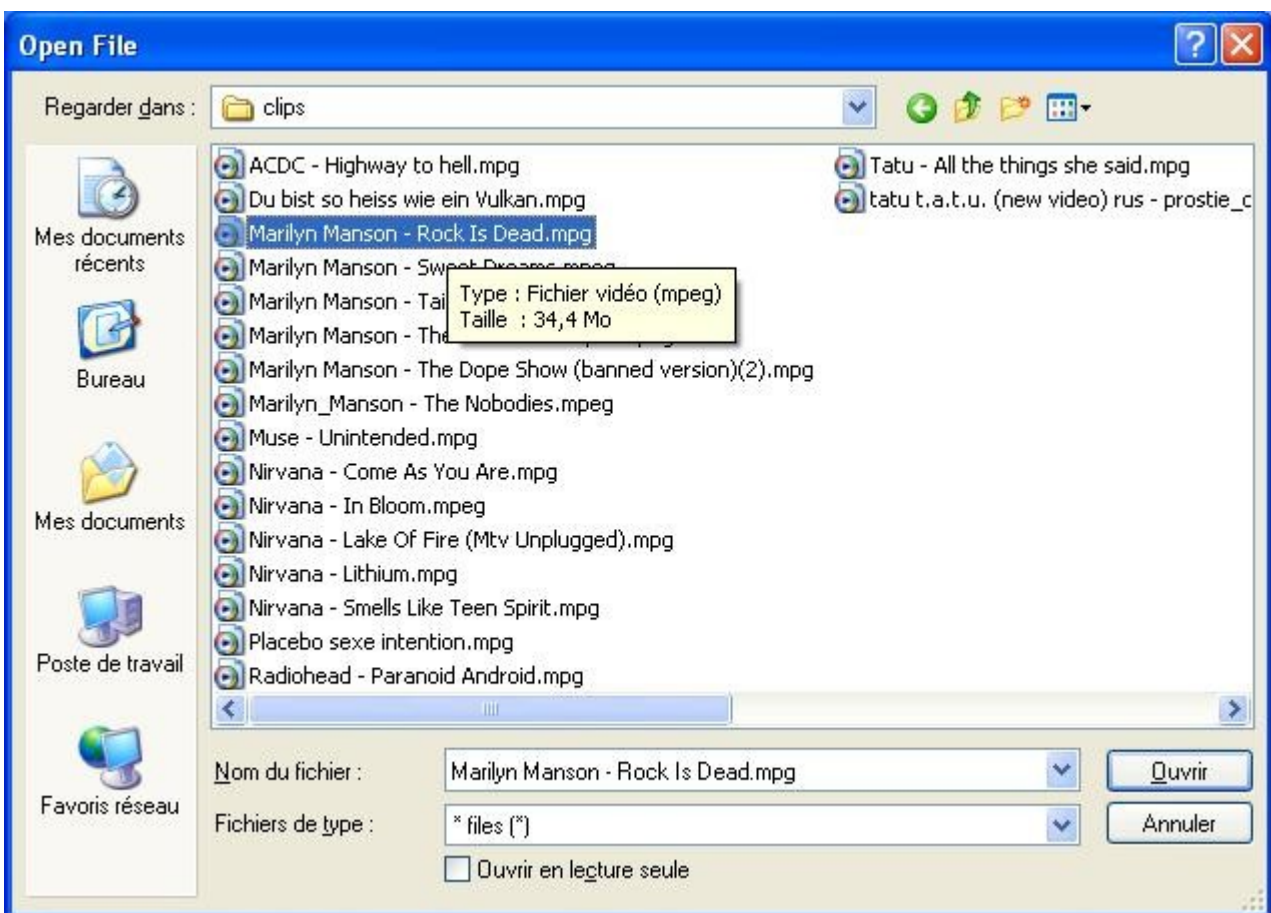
Open File

Regarder dans : clips

Mes documents récents

Bureau

Mes documents

Poste de travail

Favoris réseau

ACDC - Highway to hell.mpg
Du bist so heiss wie ein Vulkan.mpg
Marilyn Manson - Rock Is Dead.mpg
Marilyn Manson - Sweet Dreams.mpeg
Marilyn Manson - Tai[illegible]
Marilyn Manson - The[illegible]
Marilyn Manson - The Dope Show (banned version)(2).mpg
Marilyn_Manson - The Nobodies.mpeg
Muse - Unintended.mpg
Nirvana - Come As You Are.mpg
Nirvana - In Bloom.mpeg
Nirvana - Lake Of Fire (Mtv Unplugged).mpg
Nirvana - Lithium.mpg
Nirvana - Smells Like Teen Spirit.mpg
Placebo sexe intention.mpg
Radiohead - Paranoid Android.mpg

Tatu - All the things she said.mpg
tatu t.a.t.u. (new video) rus - prostie_c

Type : Fichier vidéo (mpeg)
Taille : 34,4 Mo

Nom du fichier : Marilyn Manson - Rock Is Dead.mpg
Fichiers de type : * files (*)

Ouvrir
Annuler

Ouvrir en lecture seule